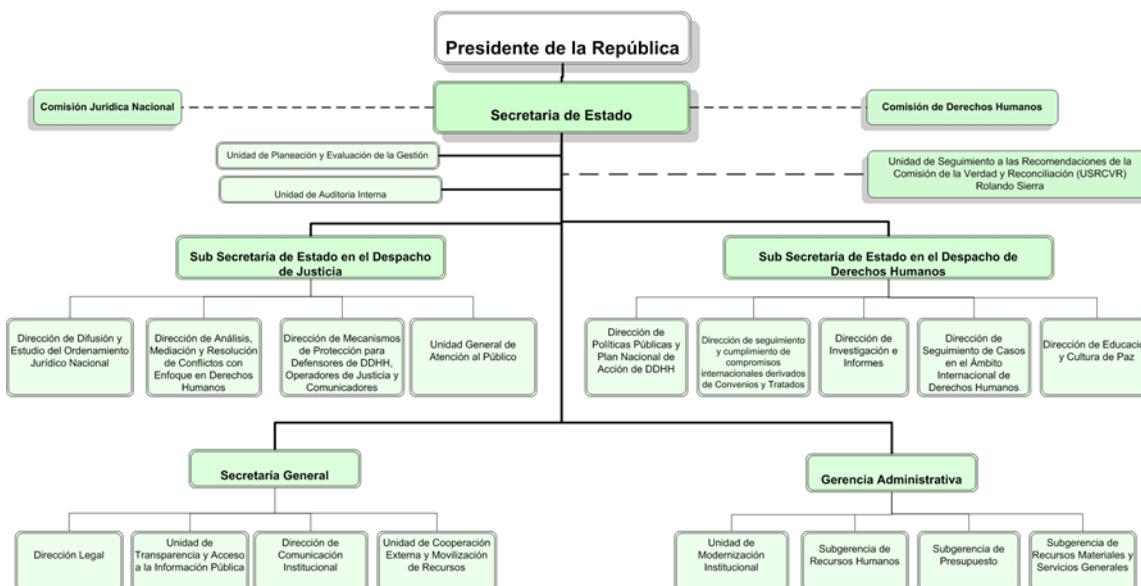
Presidente de la República

Comisión Jurídica Nacional

Secretaria de Estado

Comisión de Derechos Humanos

Unidad de Planeación y Evaluación de la Gestión

Unidad de Auditoria Interna

Unidad de Seguimiento a las Recomendaciones de la Comisión de la Verdad y Reconciliación (USRCVR) Rolando Sierra

Sub Secretaría de Estado en el Despacho de Justicia

Sub Secretaría de Estado en el Despacho de Derechos Humanos

Dirección de Difusión y Estudio del Ordenamiento Jurídico Nacional

Dirección de Análisis, Mediación y Resolución de Conflictos con Enfoque en Derechos Humanos

Dirección de Mecanismos de Protección para Defensores de DDHH, Operadores de Justicia y Comunicadores

Unidad General de Atención al Público

Dirección de Políticas Públicas y Plan Nacional de Acción de DDHH

Dirección de seguimiento y cumplimiento de compromisos internacionales derivados de Convenios y Tratados

Dirección de Investigación e Informes

Dirección de Seguimiento de Casos en el Ámbito Internacional de Derechos Humanos

Dirección de Educac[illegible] y Cultura de Paz

Secretaría General

Gerencia Administrativa

Dirección Legal

Unidad de Transparencia y Acceso a la Información Pública

Dirección de Comunicación Institucional

Unidad de Cooperación Externa y Movilización de Recursos

Unidad de Modernización Institucional

Subgerencia de Recursos Humanos

Subgerencia de Presupuesto

Subgerencia de Recursos Materiales y Servicios Generales